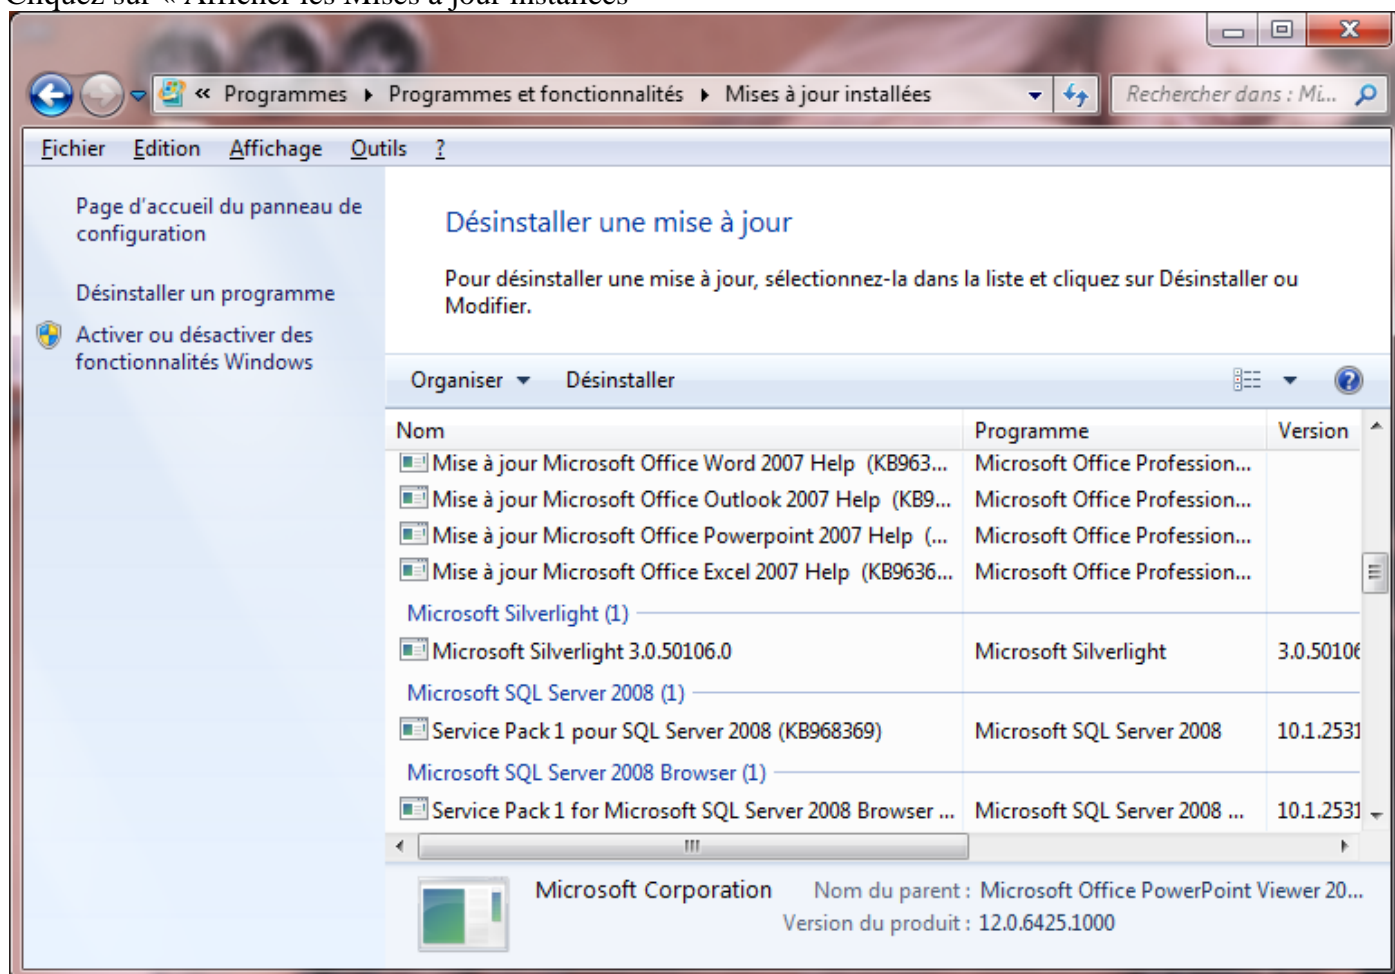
Cliquez sur « Afficher les Mises à jour installées »

« Programmes ▸ Programmes et fonctionnalités ▸ Mises à jour installées

Rechercher dans : Mi...

Fichier Edition Affichage Outils ?

Page d'accueil du panneau de configuration

Désinstaller un programme

Activer ou désactiver des fonctionnalités Windows

Désinstaller une mise à jour

Pour désinstaller une mise à jour, sélectionnez-la dans la liste et cliquez sur Désinstaller ou Modifier.

Organiser ▾ Désinstaller

| Nom | Programme | Version |
|---|---|---|
| Mise à jour Microsoft Office Word 2007 Help (KB963... | Microsoft Office Profession... | |
| Mise à jour Microsoft Office Outlook 2007 Help (KB9... | Microsoft Office Profession... | |
| Mise à jour Microsoft Office Powerpoint 2007 Help (... | Microsoft Office Profession... | |
| Mise à jour Microsoft Office Excel 2007 Help (KB9636... | Microsoft Office Profession... | |
| Microsoft Silverlight (1) | | |
| Microsoft Silverlight 3.0.50106.0 | Microsoft Silverlight | 3.0.5010 |
| Microsoft SQL Server 2008 (1) | | |
| Service Pack 1 pour SQL Server 2008 (KB968369) | Microsoft SQL Server 2008 | 10.1.253 |
| Microsoft SQL Server 2008 Browser (1) | | |
| Service Pack 1 for Microsoft SQL Server 2008 Browser ... | Microsoft SQL Server 2008 ... | 10.1.253 |

Microsoft Corporation Nom du parent : Microsoft Office PowerPoint Viewer 20...
Version du produit : 12.0.6425.1000